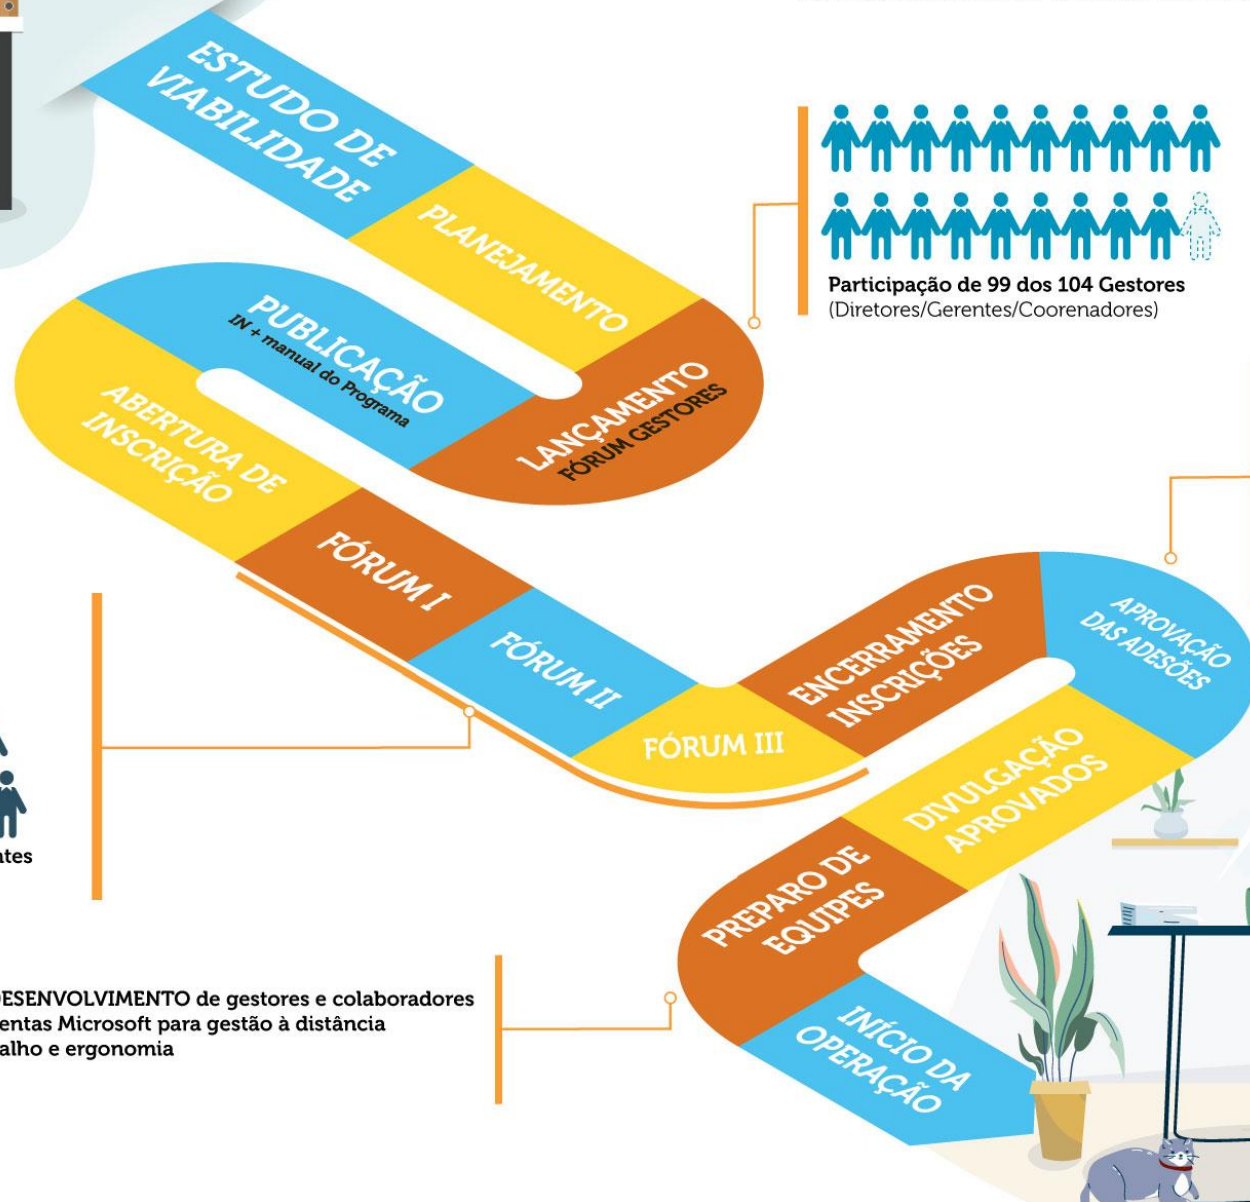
ESTUDO DE VIABILIDADE

PLANEJAMENTO

Participação de 99 dos 104 Gestores
(Diretores/Gerentes/Coorenadores)

PUBLICAÇÃO
IN + manual do Programa

LANÇAMENTO
FÓRUM GESTORES

ABERTURA DE INSCRIÇÃO

FÓRUM I

FÓRUM II

FÓRUM III

ENCERRAMENTO INSCRIÇÕES

APROVAÇÃO DAS ADESÕES

DIVULGAÇÃO APROVADOS

ntes

PREPARO DE EQUIPES

DESENVOLVIMENTO de gestores e colaboradores
entas Microsoft para gestão à distância
alho e ergonomia

INÍCIO DA OPERAÇÃO